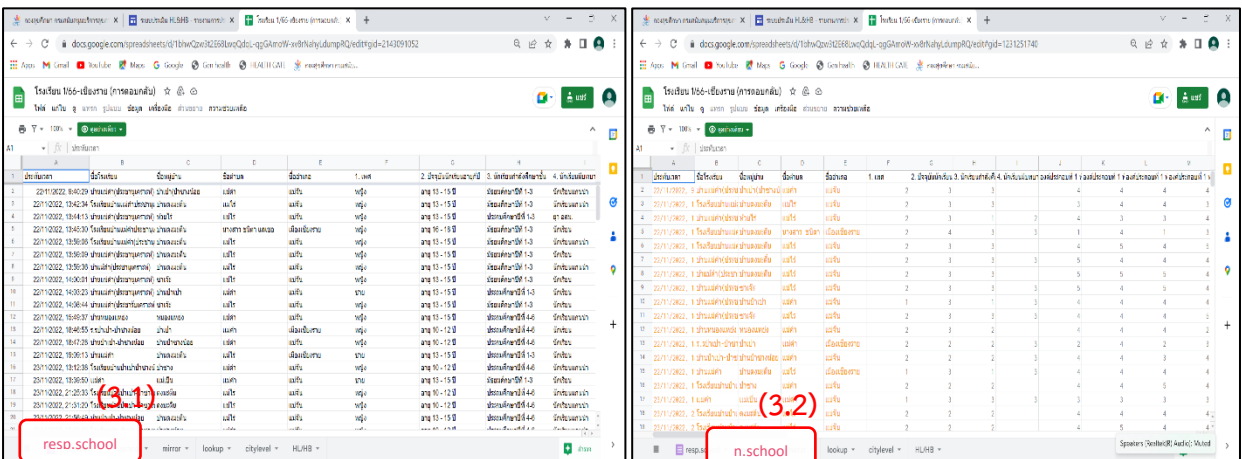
docs.google.com/spreadsheets/d/1bhwQzw3t2568LwxQdqL-qgGAmoW-xx8rNahyLdumpRQ/edit#gid=2143091052

Apps Gmail YouTube Maps Google

โรงเรียน 1/66-เชียงราย (การตอบกลับ)

ไฟล์ แก้ไข ดู แทรก รูปแบบ ข้อมูล เครื่องมือ ส่วนขยาย ความช่วยเหลือ

แชร์

A1 ประทับเวลา

| | A | B | C | D | E | F | G | H | I |
|---|---|---|---|---|---|---|---|---|---|
| 1 | ประทับเวลา | ชื่อโรงเรียน | ชื่อหมู่บ้าน | ชื่อตำบล | ชื่ออำเภอ | 1. เพศ | 2. ปัจจุบันนักเรียนอายุกี่ปี | 3. นักเรียนกำลังศึกษาชั้น | 4. นักเรียนพักอาศัย |
| 2 | 22/11/2022, 8:40:29 | | | แม่คำ | แม่จัน | หญิง | อายุ 13 - 15 ปี | มัธยมศึกษาปีที่ 1-3 | |
| 3 | 22/11/2022, 12:42:34 | | | แม่ไร่ | แม่จัน | หญิง | อายุ 13 - 15 ปี | มัธยมศึกษาปีที่ 1-3 | |
| 4 | 22/11/2022, 13:44:13 | | | แม่ไร่ | แม่จัน | หญิง | อายุ 13 - 15 ปี | มัธยมศึกษาปีที่ 1-3 | |
| 5 | 22/11/2022, 13:45:30 | | | | เมืองเชียงราย | หญิง | อายุ 16 - 18 ปี | มัธยมศึกษาปีที่ 1-3 | |
| 6 | 22/11/2022, 13:50:06 | | | แม่คำ | แม่จัน | หญิง | อายุ 13 - 15 ปี | มัธยมศึกษาปีที่ 1-3 | |
| 7 | 22/11/2022, 13:56:09 | | | แม่ไร่ | แม่จัน | หญิง | อายุ 13 - 15 ปี | มัธยมศึกษาปีที่ 1-3 | |
| 8 | 22/11/2022, 13:58:38 | | | แม่ไร่ | แม่จัน | หญิง | อายุ 13 - 15 ปี | มัธยมศึกษาปีที่ 1-3 | |
| 9 | 22/11/2022, 14:00:01 | | | แม่ไร่ | แม่จัน | หญิง | อายุ 13 - 15 ปี | มัธยมศึกษาปีที่ 1-3 | |
| 10 | 22/11/2022, 14:03:23 | | | แม่คำ | แม่จัน | ชาย | อายุ 13 - 15 ปี | มัธยมศึกษาปีที่ 1-3 | |
| 11 | 22/11/2022, 14:38:44 | | | แม่ไร่ | แม่จัน | หญิง | อายุ 13 - 15 ปี | มัธยมศึกษาปีที่ 1-3 | |
| 12 | 22/11/2022, 15:49:37 | | | แม่คำ | แม่จัน | หญิง | อายุ 10 - 12 ปี | มัธยมศึกษาปีที่ 4-6 | |
| 13 | 22/11/2022, 18:46:55 | | | แม่คำ | แม่จัน | หญิง | อายุ 10 - 12 ปี | มัธยมศึกษาปีที่ 4-6 | |
| 14 | 22/11/2022, 18:47:25 | | | แม่คำ | แม่จัน | หญิง | อายุ 10 - 12 ปี | มัธยมศึกษาปีที่ 4-6 | |
| 15 | 22/11/2022, 18:39:13 | | | แม่ไร่ | เมืองเชียงราย | ชาย | อายุ 10 - 12 ปี | มัธยมศึกษาปีที่ 4-6 | |
| 16 | 22/11/2022, 13:12:38 | | | แม่คำ | แม่จัน | หญิง | อายุ 13 - 15 ปี | มัธยมศึกษาปีที่ 4-6 | |
| 17 | 23/11/2022, 13:39:50 | | | แม่คำ | แม่จัน | ชาย | อายุ 13 - 15 ปี | มัธยมศึกษาปีที่ 4-6 | |
| 18 | 23/11/2022, 2:25:35 | | | แม่คำ | แม่จัน | หญิง | อายุ 10 - 12 ปี | มัธยมศึกษาปีที่ 4-6 | |
| 19 | 23/11/2022, 2:31:29 | | | แม่คำ | แม่จัน | หญิง | อายุ 10 - 12 ปี | มัธยมศึกษาปีที่ 4-6 | |

(3.1)

resp.school mirror lookup citylevel HL/HB

docs.google.com/spreadsheets/d/1bhwQzw3t2568LwxQdqL-qgGAmoW-xx8rNahyLdumpRQ/edit#gid=1231251740

โรงเรียน 1/66-เชียงราย (การตอบกลับ)

ไฟล์ แก้ไข ดู แทรก รูปแบบ ข้อมูล เครื่องมือ ส่วนขยาย ความช่วยเหลือ

แชร์

A1 ประทับเวลา

(3.2)

resp.s n.school lookup citylevel HL/HB

Speakers (Realtek(R) Audio): Muted